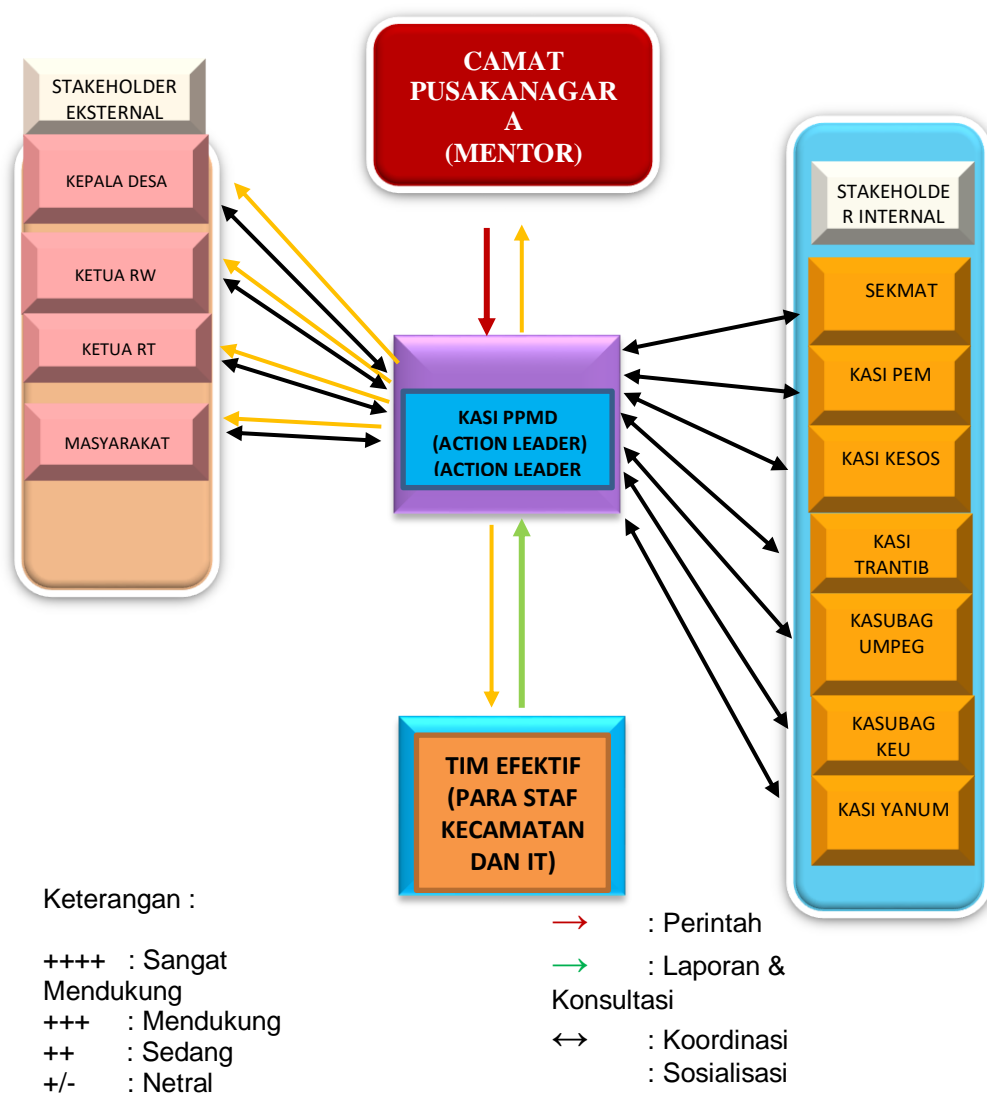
STAKEHOLDER EKSTERNAL

KEPALA DESA

KETUA RW

KETUA RT

MASYARAKAT

CAMAT PUSAKANAGAR A (MENTOR)

KASI PPMD (ACTION LEADER) (ACTION LEADER

TIM EFEKTIF (PARA STAF KECAMATAN DAN IT)

STAKEHOLDE R INTERNAL

SEKMAT

KASI PEM

KASI KESOS

KASI TRANTIB

KASUBAG UMPEG

KASUBAG KEU

KASI YANUM

Keterangan :

++++ : Sangat Mendukung
+++ : Mendukung
++ : Sedang
+/- : Netral

→ : Perintah
→ : Laporan & Konsultasi
↔ : Koordinasi
: Sosialisasi